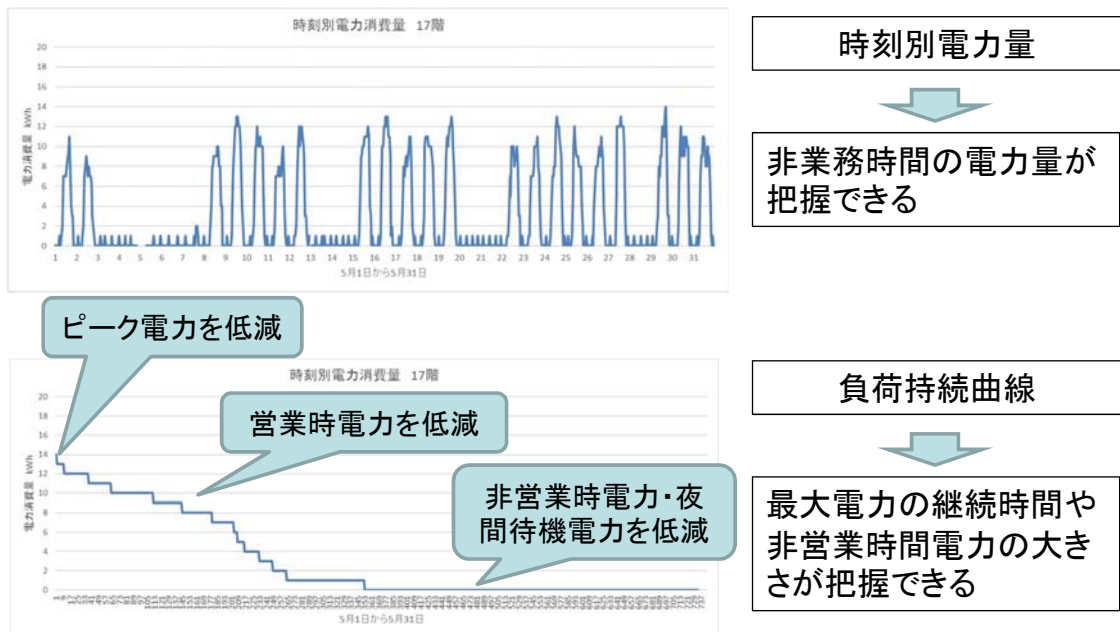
時刻別電力消費量 17階

20
18
16
14
12
10
8
6
4
2
0

電力消費量 kWh

1 2 3 4 5 6 7 8 9 10 11 12 13 14 15 16 17 18 19 20 21 22 23 24 25 26 27 28 29 30 31

5月1日から5月31日

時刻別電力量

非業務時間の電力量が把握できる

ピーク電力を低減

時刻別電力消費量 17階

20
18
16
14
12
10
8
6
4
2
0

電力消費量 kWh

営業時電力を低減

非営業時電力・夜間待機電力を低減

5月1日から5月31日

負荷持続曲線

最大電力の継続時間や非営業時間電力の大きさが把握できる